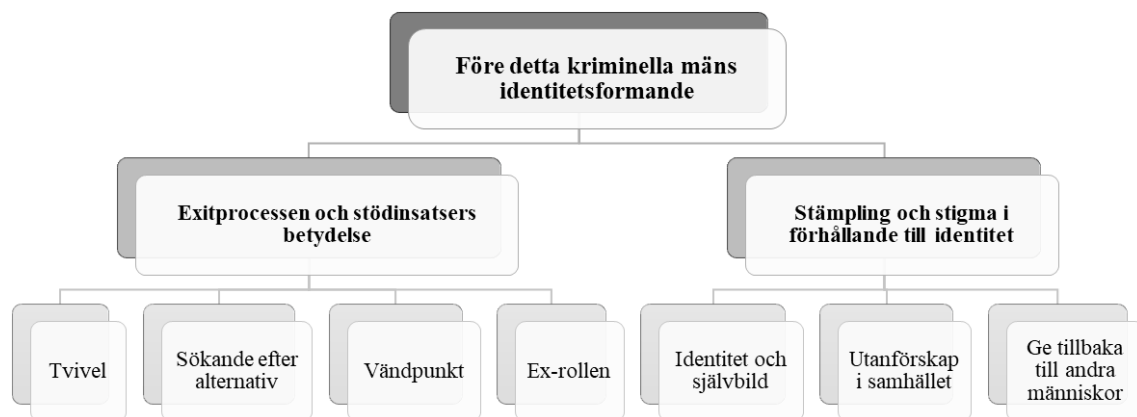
Före detta kriminella mäns identitetsformande

Exitprocessen och stödinsatsers betydelse

Stämpling och stigma i förhållande till identitet

Tvivel

Sökande efter alternativ

Vändpunkt

Ex-rollen

Identitet och självbild

Utanförskap i samhället

Ge tillbaka till andra människor